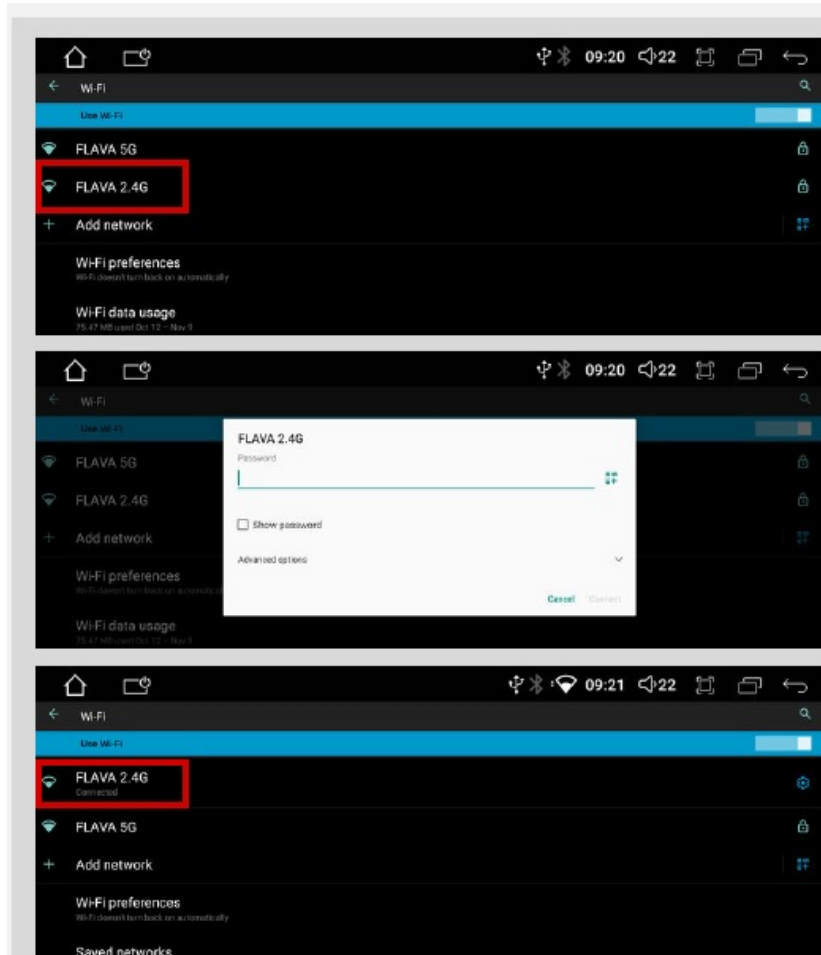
09:20 22

Wi-Fi

Use Wi-Fi

FLAVA 5G

FLAVA 2.4G

Add network

Wi-Fi preferences
Wi-Fi doesn't turn back on automatically

Wi-Fi data usage
75.47 MB used Oct 12 – Nov 9

09:20 22

Wi-Fi

Use Wi-Fi

FLAVA 5G

FLAVA 2.4G

Add network

Wi-Fi preferences
Wi-Fi doesn't turn back on automatically

Wi-Fi data usage
75.47 MB used Oct 12 – Nov 9

FLAVA 2.4G
Password

Show password

Advanced options

Cancel Connect

09:21 22

Wi-Fi

Use Wi-Fi

FLAVA 2.4G
Connected

FLAVA 5G

Add network

Wi-Fi preferences
Wi-Fi doesn't turn back on automatically

Saved networks